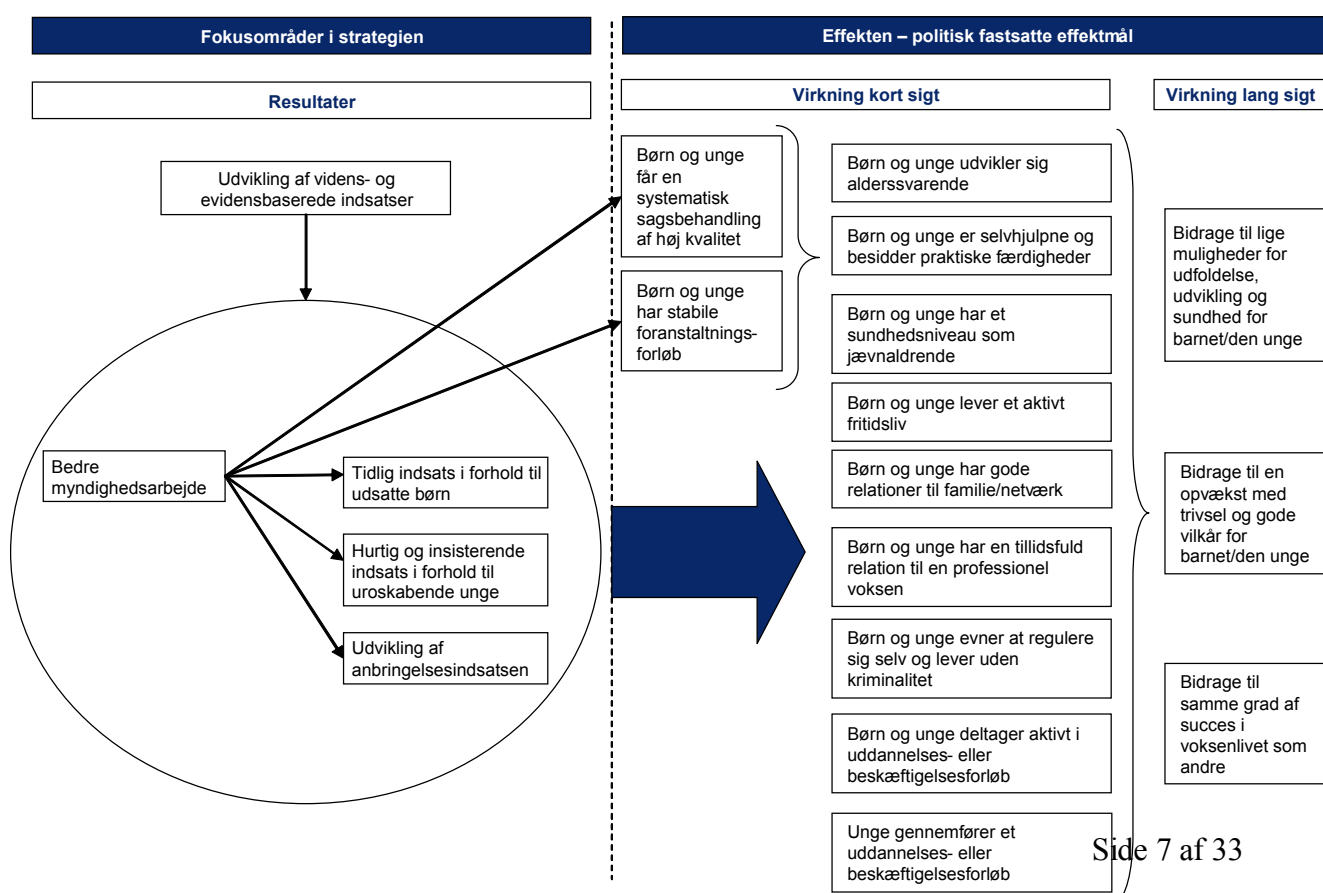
Fokusområder i strategien

Effekten – politisk fastsatte effektmål

Resultater

Virkning kort sigt

Virkning lang sigt

Udvikling af videns- og evidensbaserede indsatser

Bedre myndighedsarbejde

Tidlig indsats i forhold til udsatte børn

Hurtig og insisterende indsats i forhold til uroskabende unge

Udvikling af anbringelsesindsatsen

Børn og unge får en systematisk sagsbehandling af høj kvalitet

Børn og unge har stabile foranstaltningsforløb

Børn og unge udvikler sig alderssvarende

Børn og unge er selvhjulpne og besidder praktiske færdigheder

Børn og unge har et sundhedsniveau som jævnaldrende

Børn og unge lever et aktivt fritidsliv

Børn og unge har gode relationer til familie/netværk

Børn og unge har en tillidsfuld relation til en professionel voksen

Børn og unge evner at regulere sig selv og lever uden kriminalitet

Børn og unge deltager aktivt i uddannelses- eller beskæftigelsesforløb

Unge gennemfører et uddannelses- eller beskæftigelsesforløb

Bidrage til lige muligheder for udfoldelse, udvikling og sundhed for barnet/den unge

Bidrage til en opvækst med trivsel og gode vilkår for barnet/den unge

Bidrage til samme grad af succes i voksenlivet som andre

Side 7 af 33